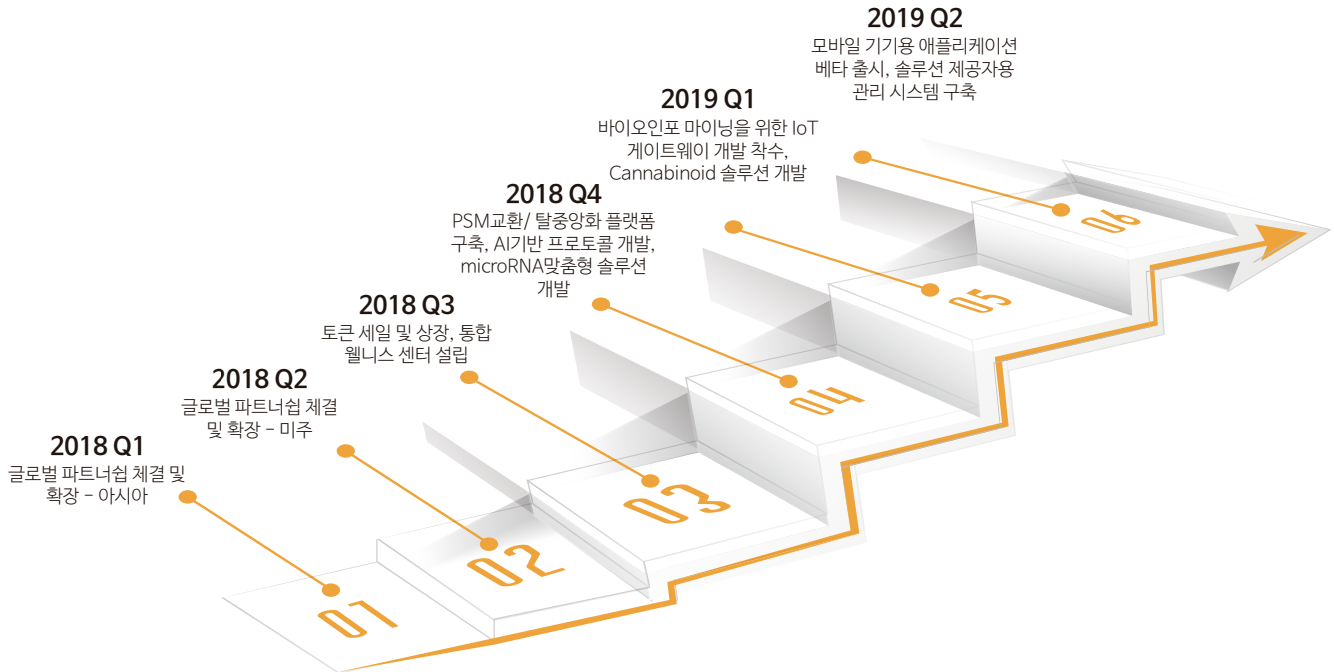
2019 Q2
모바일 기기용 애플리케이션 베타 출시, 솔루션 제공자용 관리 시스템 구축

2019 Q1
바이오인포 마이닝을 위한 IoT 게이트웨이 개발 착수, Cannabinoid 솔루션 개발

2018 Q4
PSM교환/ 탈중앙화 플랫폼 구축, AI기반 프로토콜 개발, microRNA맞춤형 솔루션 개발

2018 Q3
토큰 세일 및 상장, 통합 웰니스 센터 설립

2018 Q2
글로벌 파트너쉽 체결 및 확장 - 미주

2018 Q1
글로벌 파트너쉽 체결 및 확장 - 아시아

06
05
04
03
02
01